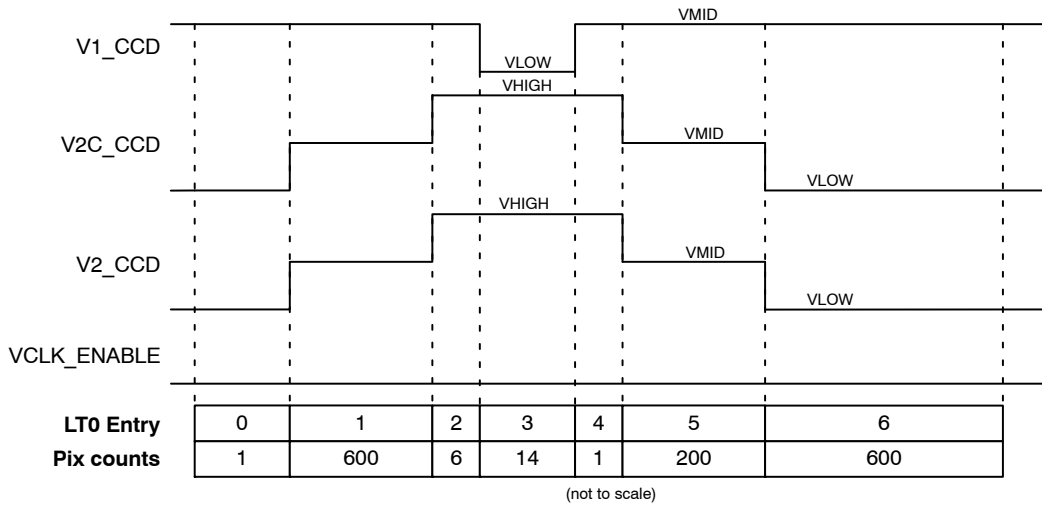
V1_CCD

VLOW

VMID

VHIGH

V2C_CCD

VMID

VLOW

VHIGH

V2_CCD

VMID

VLOW

VCLK_ENABLE

| LT0 Entry | 0 | 1 | 2 | 3 | 4 | 5 | 6 |
|---|---|---|---|---|---|---|---|
| Pix counts | 1 | 600 | 6 | 14 | 1 | 200 | 600 |

(not to scale)